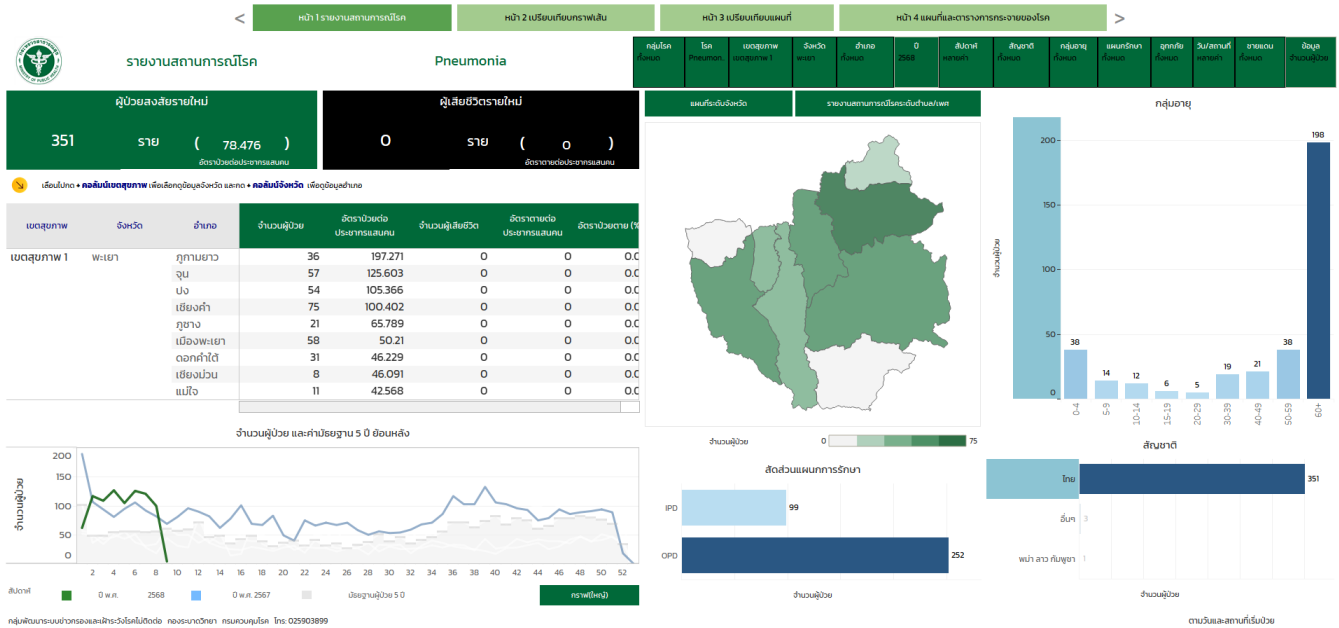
<
หน้า 1 รายงานสถานการณ์โรค
หน้า 2 เปรียบเทียบกราฟเส้น
หน้า 3 เปรียบเทียบแผนที่
หน้า 4 แผนที่และตารางการกระจายของโรค
>

รายงานสถานการณ์โรค
Pneumonia

| กลุ่มโรค | โรค | เขตสุขภาพ | จังหวัด | อำเภอ | ปี | สัปดาห์ | สัญชาติ | กลุ่มอายุ | แผนกรักษา | อุทกภัย | วัน/สถานที่ | ชายแดน | ข้อมูล |
|---|---|---|---|---|---|---|---|---|---|---|---|---|---|
| ทั้งหมด | Pneumon.. | เขตสุขภาพ 1 | พะเยา | ทั้งหมด | 2568 | หลายค่า | ทั้งหมด | ทั้งหมด | ทั้งหมด | ทั้งหมด | หลายค่า | ทั้งหมด | จำนวนผู้ป่วย |

ผู้ป่วยสงสัยรายใหม่
351 ราย ( 78.476 )
อัตราป่วยต่อประชากรแสนคน

ผู้เสียชีวิตรายใหม่
0 ราย ( 0 )
อัตราตายต่อประชากรแสนคน

เลื่อนไปกด + คอลัมน์เขตสุขภาพ เพื่อเลือกดูข้อมูลจังหวัด และกด + คอลัมน์จังหวัด เพื่อดูข้อมูลอำเภอ

| เขตสุขภาพ | จังหวัด | อำเภอ | จำนวนผู้ป่วย | อัตราป่วยต่อประชากรแสนคน | จำนวนผู้เสียชีวิต | อัตราตายต่อประชากรแสนคน | อัตราป่วยตาย (% |
|---|---|---|---|---|---|---|---|
| เขตสุขภาพ 1 | พะเยา | ภูกามยาว | 36 | 197.271 | 0 | 0 | 0.0 |
| | | จุน | 57 | 125.603 | 0 | 0 | 0.0 |
| | | ปง | 54 | 105.366 | 0 | 0 | 0.0 |
| | | เชียงคำ | 75 | 100.402 | 0 | 0 | 0.0 |
| | | ภูซาง | 21 | 65.789 | 0 | 0 | 0.0 |
| | | เมืองพะเยา | 58 | 50.21 | 0 | 0 | 0.0 |
| | | ดอกคำใต้ | 31 | 46.229 | 0 | 0 | 0.0 |
| | | เชียงม่วน | 8 | 46.091 | 0 | 0 | 0.0 |
| | | แม่ใจ | 11 | 42.568 | 0 | 0 | 0.0 |

จำนวนผู้ป่วย และค่ามัธยฐาน 5 ปี ย้อนหลัง
จำนวนผู้ป่วย
200 150 100 50 0
2 4 6 8 10 12 14 16 18 20 22 24 26 28 30 32 34 36 38 40 42 44 46 48 50 52
สัปดาห์
ปี พ.ศ. 2568
ปี พ.ศ. 2567
มัธยฐานผู้ป่วย 5 ปี
กราฟ(ใหญ่)

แผนที่ระดับจังหวัด
รายงานสถานการณ์โรคระดับตำบล/เพศ
จำนวนผู้ป่วย 0 75

สัดส่วนแผนกการรักษา
IPD 99
OPD 252
จำนวนผู้ป่วย

กลุ่มอายุ
จำนวนผู้ป่วย
200 150 100 50 0
38 14 12 6 5 19 21 38 198
0-4 5-9 10-14 15-19 20-29 30-39 40-49 50-59 60+

สัญชาติ
ไทย 351
อื่นๆ 3
พม่า ลาว กัมพูชา 1
จำนวนผู้ป่วย

ตามวันและสถานที่เริ่มป่วย

กลุ่มพัฒนาระบบข่าวกรองและฝ้าระวังโรคไม่ติดต่อ กองระบาดวิทยา กรมควบคุมโรค โทร: 025903899